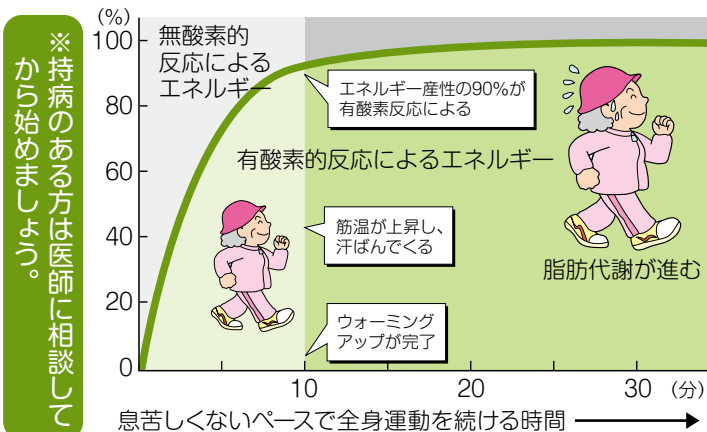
※持病のある方は医師に相談してから始めましょう。

(%)
100
80
60
40
20
0

無酸素的反応によるエネルギー

エネルギー産性の90%が有酸素反応による

有酸素的反応によるエネルギー

筋温が上昇し、汗ばんでくる

脂肪代謝が進む

ウォーミングアップが完了

10
20
30
(分)

息苦しくないペースで全身運動を続ける時間